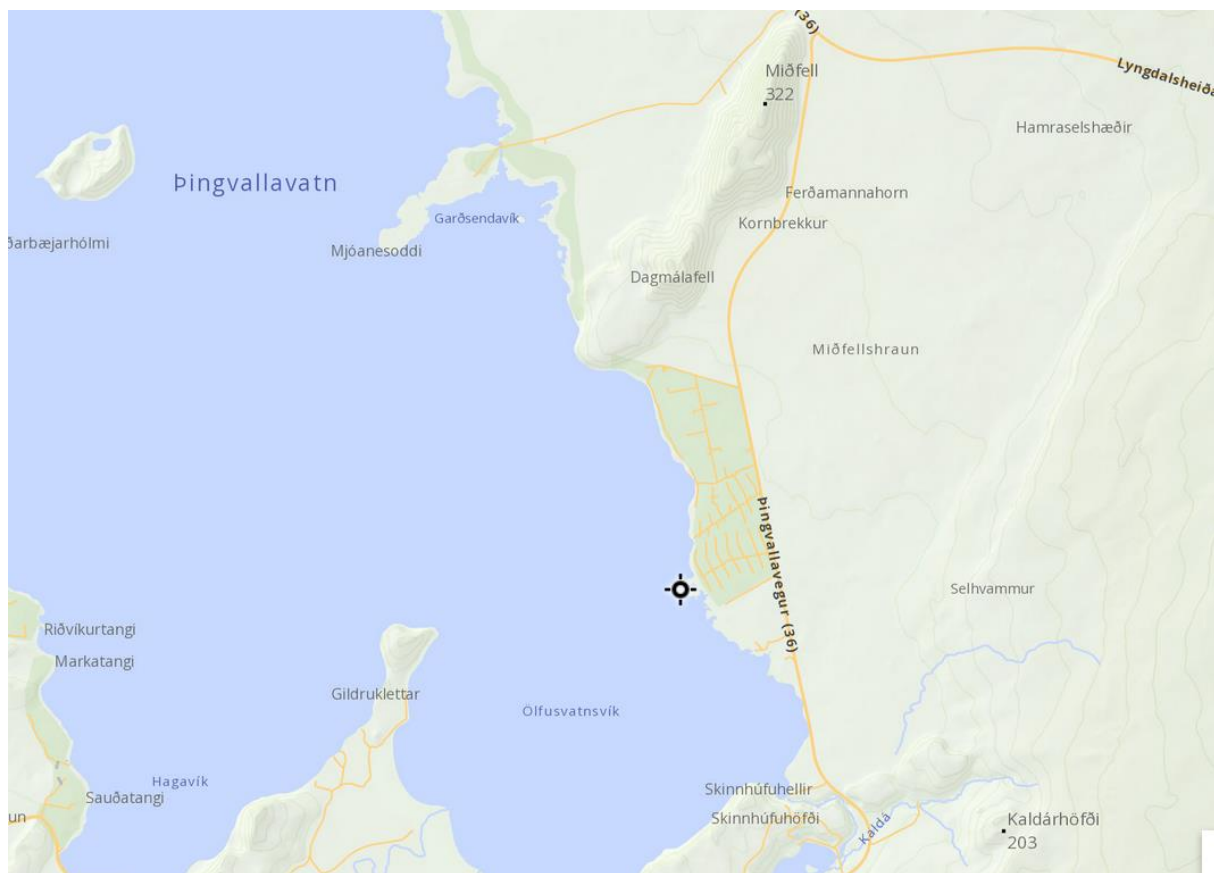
(36)
Lyngdalsheiða
Miðfell
322
Hamraselshæðir
Þingvallavatn
Ferðamannahorn
Garðsendavík
Kornbrekkur
Ðarbæjarhólmi
Mjóanesoddi
Dagmálafell
Miðfellshraun
Þingvallavegur (36)
Selhvammur
Riðvíkurtangi
Markatangi
Gildruklettar
Ölfusvatnsvík
Hagavík
Sauðatangi
un
Skinnhúfuhellir
Skinnhúfuhöfði
Kalda
Kaldárhöfði
203